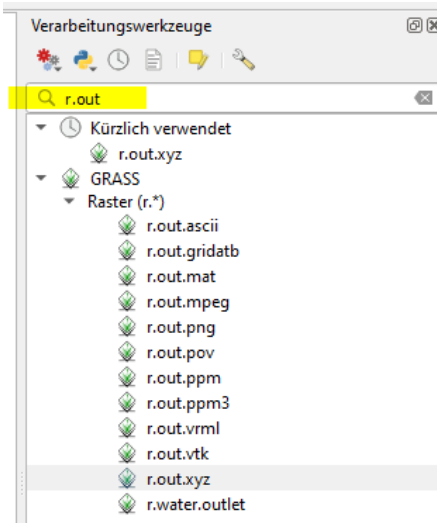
Verarbeitungswerkzeuge

r.out

Kürzlich verwendet
r.out.xyz
GRASS
Raster (r.*)
r.out.ascii
r.out.gridatb
r.out.mat
r.out.mpeg
r.out.png
r.out.pov
r.out.ppm
r.out.ppm3
r.out.vrml
r.out.vtk
r.out.xyz
r.water.outlet